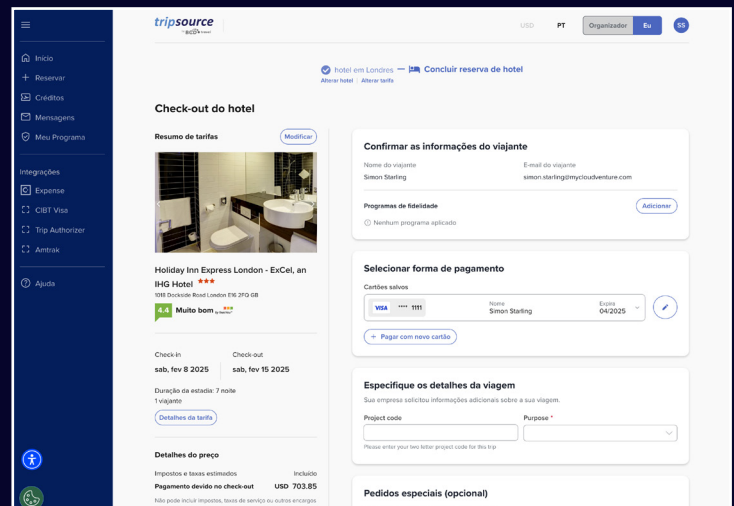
Início
Reservar
Créditos
Mensagens
Meu Programa

Integrações
Expense
CIBT Visa
Trip Authorizer
Amtrak

Ajuda

tripsource by BCD travel

USD PT Organizador Eu SS

hotel em Londres — Concluir reserva de hotel
Alterar hotel | Alterar tarifa

Check-out do hotel

Resumo de tarifas
Modificar

Holiday Inn Express London - ExCel, an IHG Hotel ★★★
1018 Dockside Road London E16 2FQ GB
4.4 Muito bom

Check-in
sab, fev 8 2025
Check-out
sab, fev 15 2025

Duração da estadia: 7 noite
1 viajante
Detalhes da tarifa

Detalhes do preço
Impostos e taxas estimados Incluído
Pagamento devido no check-out USD 703.85
Não pode incluir impostos, taxas de serviço ou outros encargos

Confirmar as informações do viajante
Nome do viajante
Simon Starling
E-mail do viajante
simon.starling@mycloudventure.com
Programas de fidelidade
Adicionar
Nenhum programa aplicado

Selecionar forma de pagamento
Cartões salvos
VISA **** 1111
Nome
Simon Starling
Expira
04/2025
+ Pagar com novo cartão

Especifique os detalhes da viagem
Sua empresa solicitou informações adicionais sobre a sua viagem.
Project code
Purpose *
Please enter your two letter project code for this trip

Pedidos especiais (opcional)